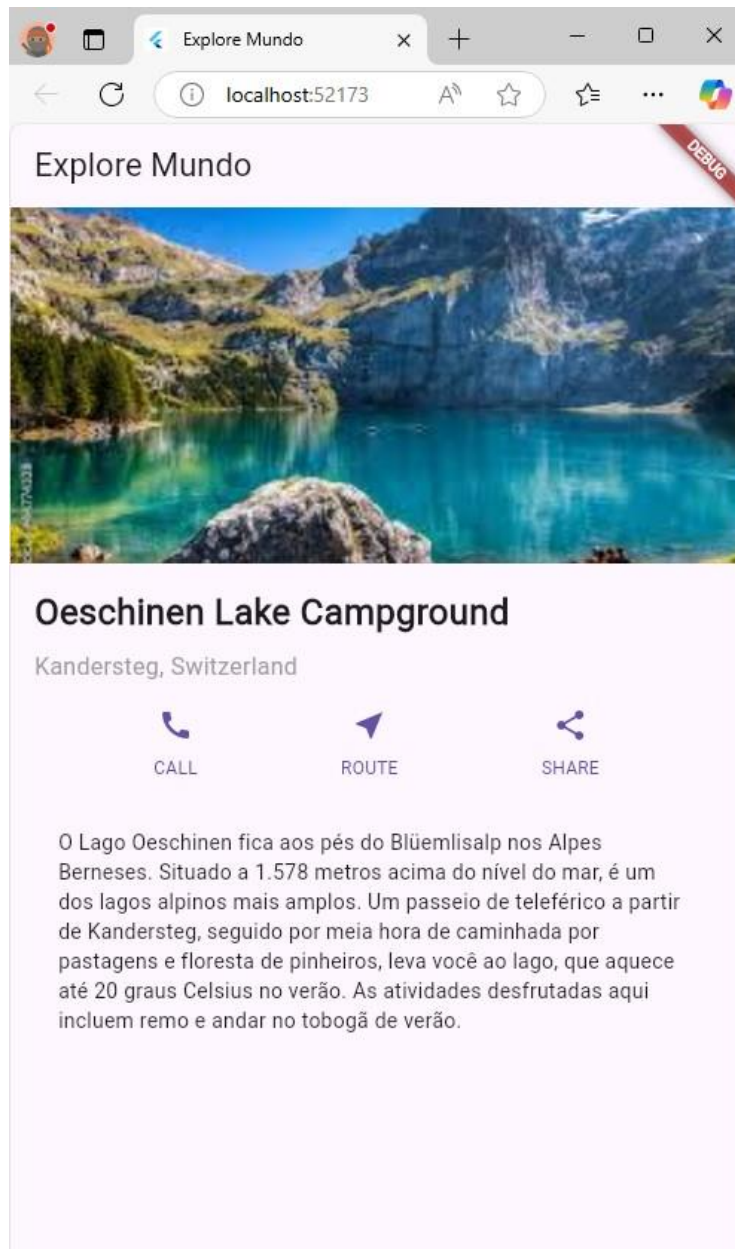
Explore Mundo

localhost:52173

Explore Mundo

DEBUG

Oeschinen Lake Campground

Kandersteg, Switzerland

CALL

ROUTE

SHARE

O Lago Oeschinen fica aos pés do Blüemlisalp nos Alpes Berneses. Situado a 1.578 metros acima do nível do mar, é um dos lagos alpinos mais amplos. Um passeio de teleférico a partir de Kandersteg, seguido por meia hora de caminhada por pastagens e floresta de pinheiros, leva você ao lago, que aquece até 20 graus Celsius no verão. As atividades desfrutadas aqui incluem remo e andar no tobogã de verão.